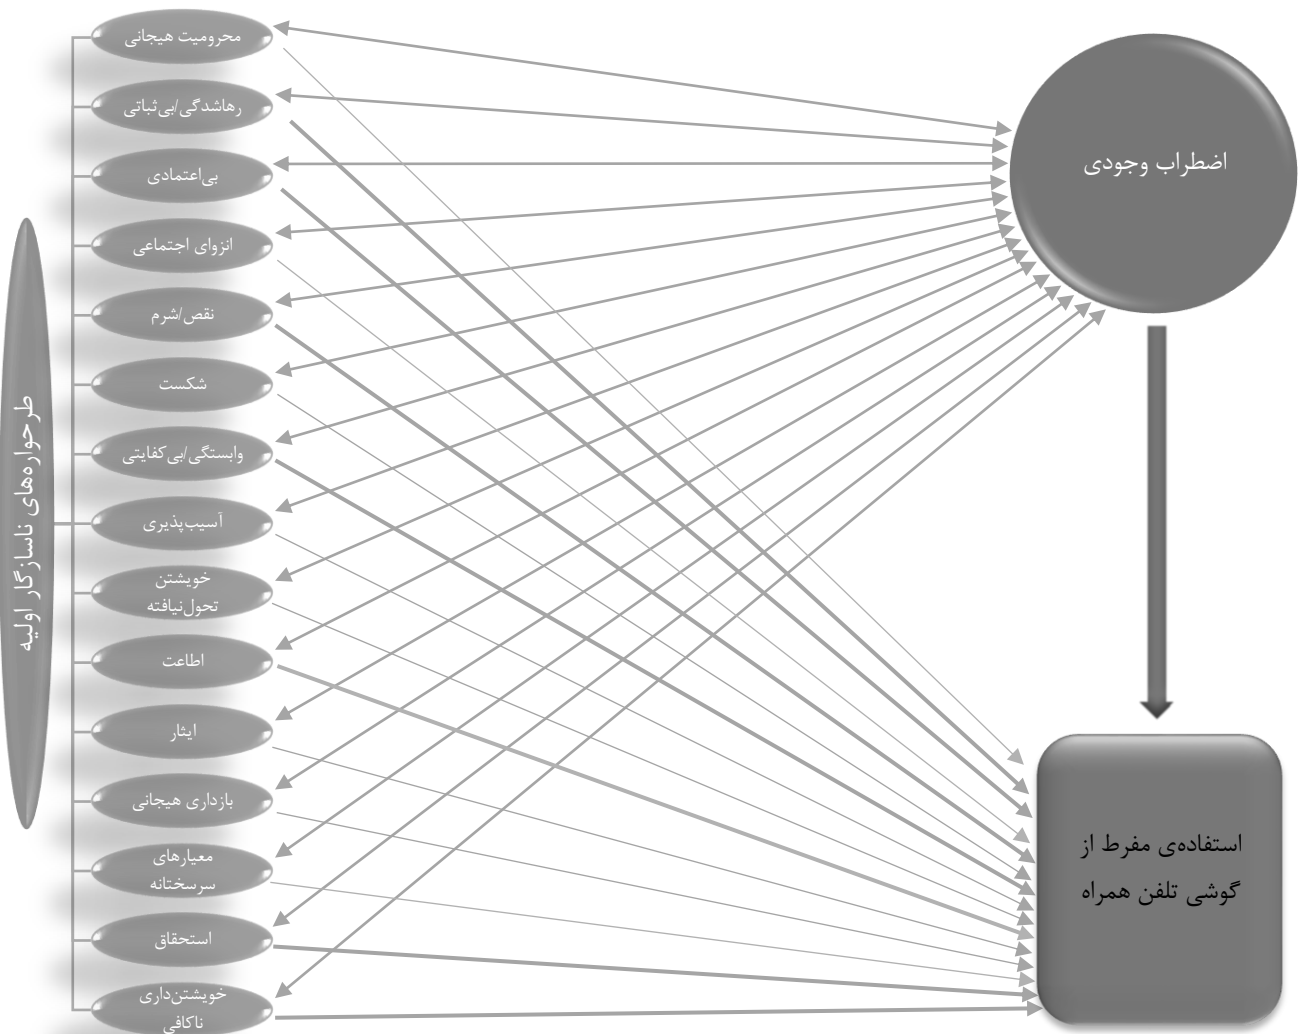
طرحواره‌های ناسازگار اولیه

محرومیت هیجانی

رهاشدگی/بی‌ثباتی

بی‌اعتمادی

انزوای اجتماعی

نقص/شرم

شکست

وابستگی/بی‌کفایتی

آسیب‌پذیری

خویشتن تحول‌نیافته

اطاعت

ایثار

بازداری هیجانی

معیارهای سرسختانه

استحقاق

خویشتن‌داری ناکافی

اضطراب وجودی

استفاده‌ی مفرط از گوشی تلفن همراه